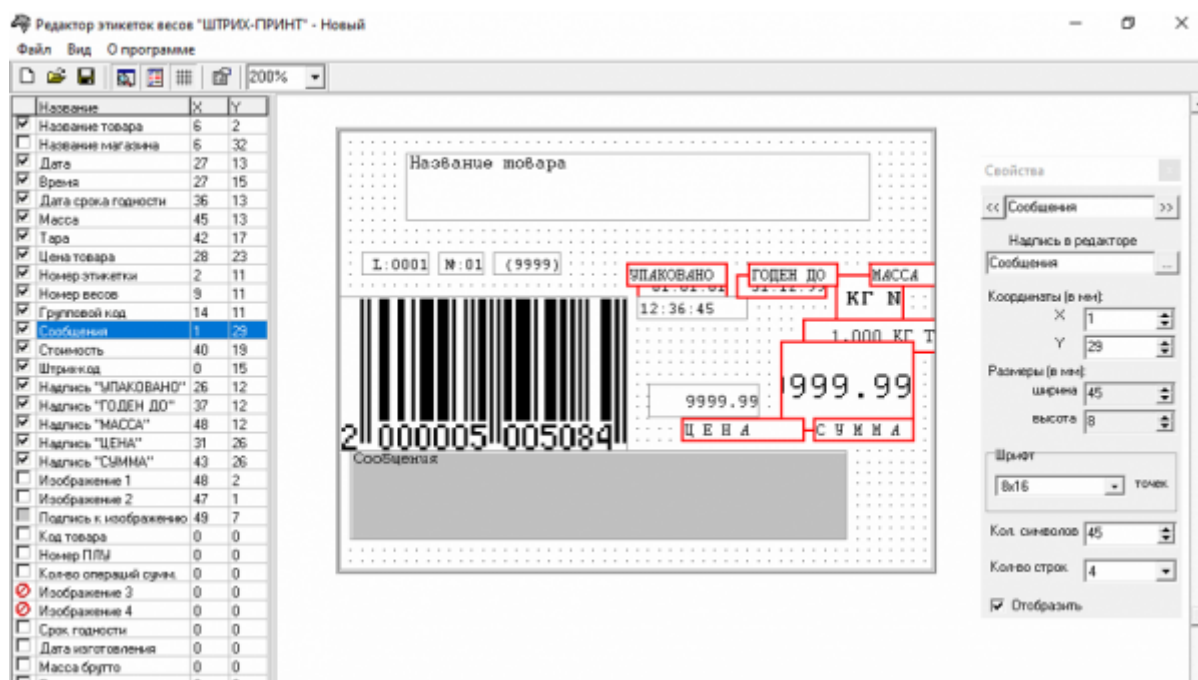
Редактор этикеток весов "ШТРИХ-ПРИНТ" - Новый

Файл Вид О программе

200%

| Название | X | Y |
|---|---|---|
| Название товара | 6 | 2 |
| Название магазина | 6 | 32 |
| Дата | 27 | 13 |
| Время | 27 | 15 |
| Дата срока годности | 36 | 13 |
| Масса | 45 | 13 |
| Тара | 42 | 17 |
| Цена товара | 28 | 23 |
| Номер этикетки | 2 | 11 |
| Номер весов | 9 | 11 |
| Групповой код | 14 | 11 |
| Сообщения | 1 | 29 |
| Стоимость | 40 | 19 |
| Штрихкод | 0 | 15 |
| Надпись "УПАКОВАНО" | 26 | 12 |
| Надпись "ГОДЕН ДО" | 37 | 12 |
| Надпись "МАССА" | 48 | 12 |
| Надпись "ЦЕНА" | 31 | 26 |
| Надпись "СУММА" | 43 | 26 |
| Изображение 1 | 48 | 2 |
| Изображение 2 | 47 | 1 |
| Подпись к изображению | 49 | 7 |
| Код товара | 0 | 0 |
| Номер ПЛУ | 0 | 0 |
| Кол-во операций сумм. | 0 | 0 |
| Изображение 3 | 0 | 0 |
| Изображение 4 | 0 | 0 |
| Срок годности | 0 | 0 |
| Дата изготовления | 0 | 0 |
| Масса брутто | 0 | 0 |

Название товара

L:0001 N:01 (9999)

УПАКОВАНО ГОДЕН ДО МАССА

01.01.01 31.12.99

КГ N

12:36:45

1.000 КГ Т

9999.99

9999.99

2 000005 005084

ЦЕНА СУММА

Сообщения

Свойства

<< Сообщения >>

Надпись в редакторе

Сообщения ...

Координаты (в мм):

X 1

Y 29

Размеры (в мм):

ширина 45

высота 8

Шрифт

8x16 точек

Кол. символов 45

Кол-во строк 4

Отобразить